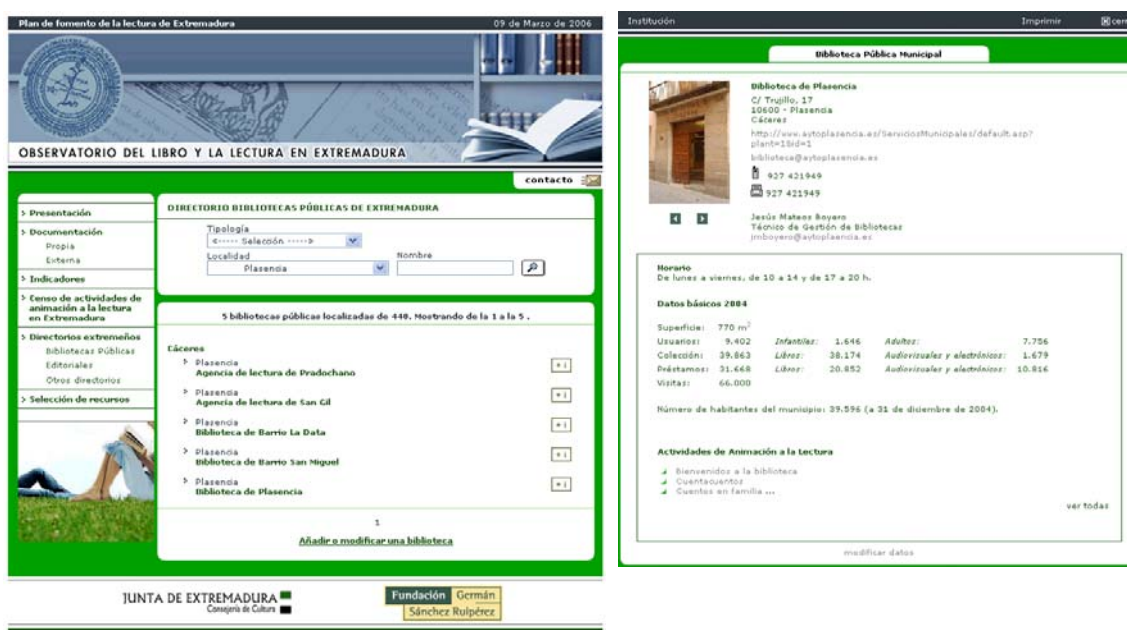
Plan de fomento de la lectura de Extremadura
09 de Marzo de 2006

OBSERVATORIO DEL LIBRO Y LA LECTURA EN EXTREMADURA

contacto

> Presentación
> Documentación
Propia
Externa
> Indicadores
> Censo de actividades de animación a la lectura en Extremadura
> Directorios extremeños
Bibliotecas Públicas
Editoriales
Otros directorios
> Selección de recursos

DIRECTORIO BIBLIOTECAS PÚBLICAS DE EXTREMADURA
Tipología
<----- Selección ----->
Localidad
Plasencia
Nombre

5 bibliotecas públicas localizadas de 440. Mostrando de la 1 a la 5 .

Cáceres
Plasencia
Agencia de lectura de Pradochano
+i
Plasencia
Agencia de lectura de San Gil
+i
Plasencia
Biblioteca de Barrio La Data
+i
Plasencia
Biblioteca de Barrio San Miguel
+i
Plasencia
Biblioteca de Plasencia
+i

1
Añadir o modificar una biblioteca

JUNTA DE EXTREMADURA
Consejería de Cultura
Fundación Germán Sánchez Ruipérez

Institución
Imprimir
cer

Biblioteca Pública Municipal

Biblioteca de Plasencia
C/ Trujillo, 17
10600 - Plasencia
Cáceres
http://www.aytoplasencia.es/ServiciosMunicipales/default.asp?plant=1&id=1
biblioteca@aytoplasencia.es
927 421949
927 421949

Jesús Mateos Boyero
Técnico de Gestión de Bibliotecas
jmboyero@aytoplasencia.es

Horario
De lunes a viernes, de 10 a 14 y de 17 a 20 h.

Datos básicos 2004

Superficie: 770 m$^2$
Usuarios: 9.402 Infantiles: 1.646 Adultos: 7.756
Colección: 39.863 Libros: 38.174 Audiovisuales y electrónicos: 1.679
Préstamos: 31.668 Libros: 20.852 Audiovisuales y electrónicos: 10.816
Visitas: 66.000

Número de habitantes del municipio: 39.596 (a 31 de diciembre de 2004).

Actividades de Animación a la Lectura
Bienvenidos a la biblioteca
Cuentacuentos
Cuentos en familia ...
ver todas

modificar datos